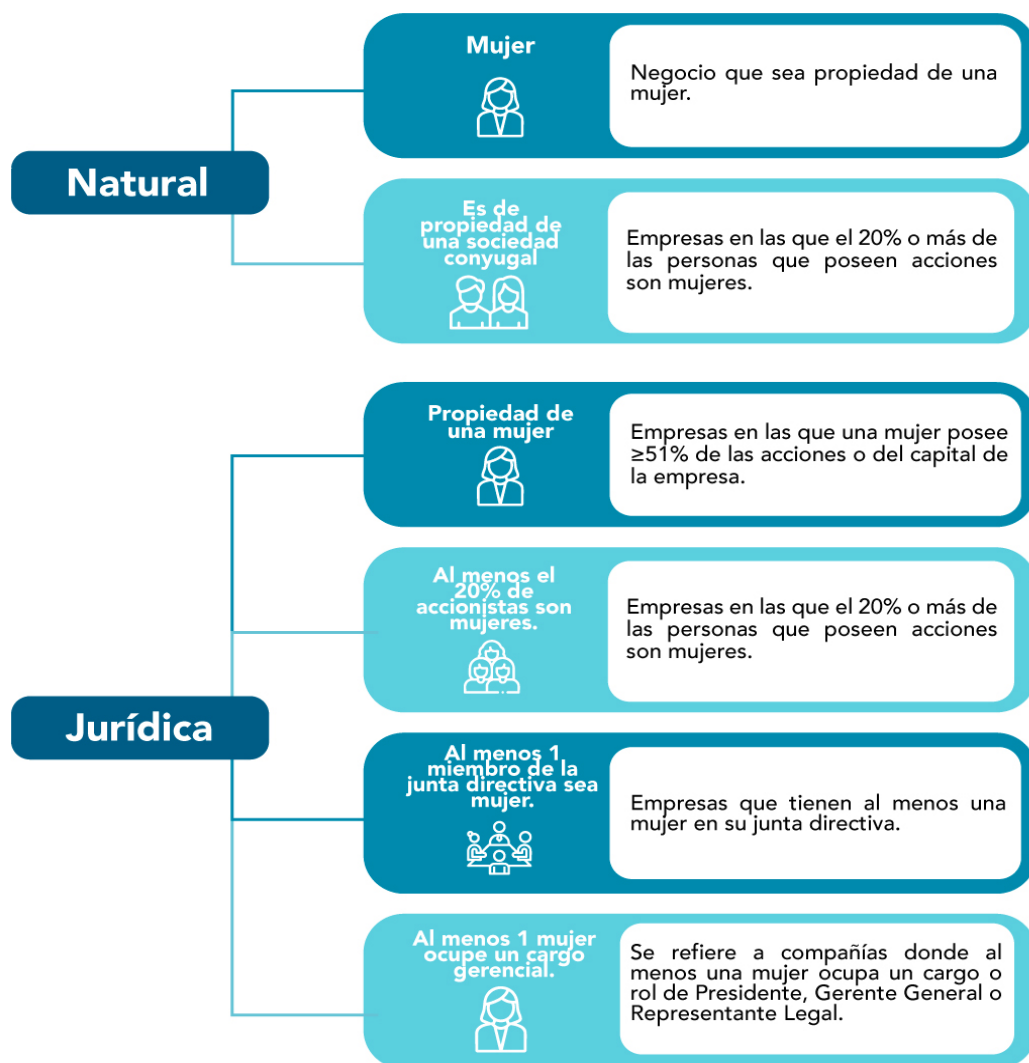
Natural

Mujer

Negocio que sea propiedad de una mujer.

Es de propiedad de una sociedad conyugal

Empresas en las que el 20% o más de las personas que poseen acciones son mujeres.

Jurídica

Propiedad de una mujer

Empresas en las que una mujer posee ≥51% de las acciones o del capital de la empresa.

Al menos el 20% de accionistas son mujeres.

Empresas en las que el 20% o más de las personas que poseen acciones son mujeres.

Al menos 1 miembro de la junta directiva sea mujer.

Empresas que tienen al menos una mujer en su junta directiva.

Al menos 1 mujer ocupe un cargo gerencial.

Se refiere a compañías donde al menos una mujer ocupa un cargo o rol de Presidente, Gerente General o Representante Legal.